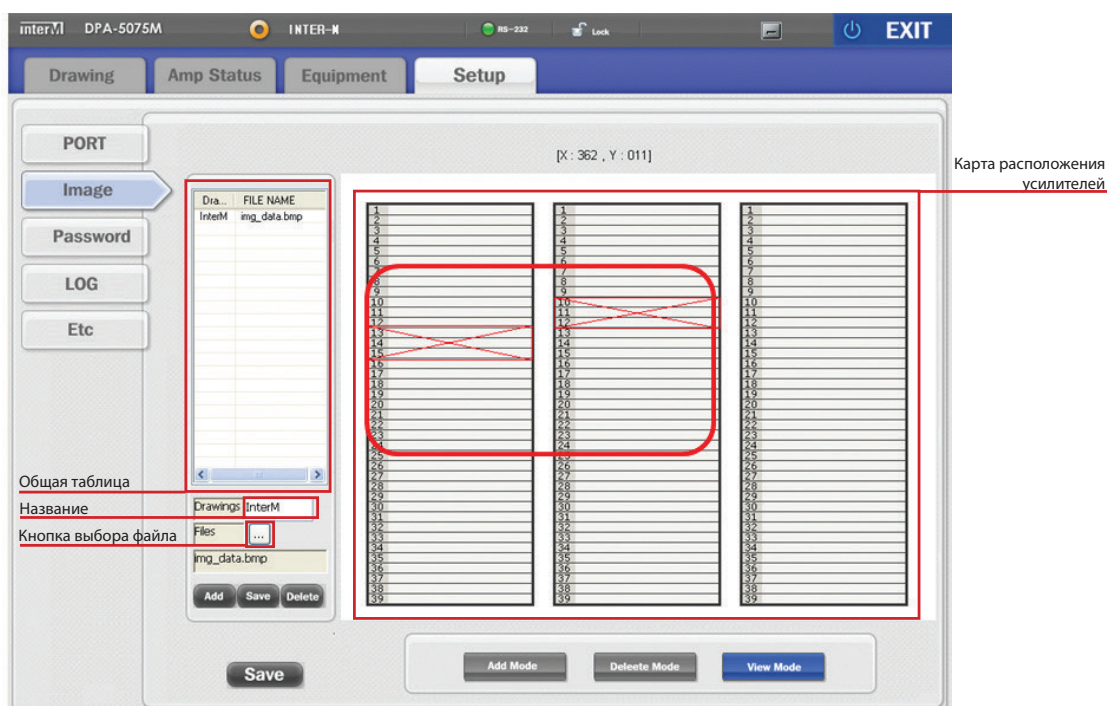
interM DPA-5075M INTER-M RS-232 Lock EXIT

Drawing Amp Status Equipment Setup

PORT
Image
Password
LOG
Etc

[X : 362 , Y : 011]

Карта расположения усилителей

| Dra... | FILE NAME |
|---|---|
| InterM | img_data.bmp |

Общая таблица
Название
Кнопка выбора файла

Drawings InterM
Files ...
img_data.bmp

Add Save Delete

1 2 3 4 5 6 7 8 9 10 11 12 13 14 15 16 17 18 19 20 21 22 23 24 25 26 27 28 29 30 31 32 33 34 35 36 37 38 39

1 2 3 4 5 6 7 8 9 10 11 12 13 14 15 16 17 18 19 20 21 22 23 24 25 26 27 28 29 30 31 32 33 34 35 36 37 38 39

1 2 3 4 5 6 7 8 9 10 11 12 13 14 15 16 17 18 19 20 21 22 23 24 25 26 27 28 29 30 31 32 33 34 35 36 37 38 39

Save

Add Mode Deleete Mode View Mode